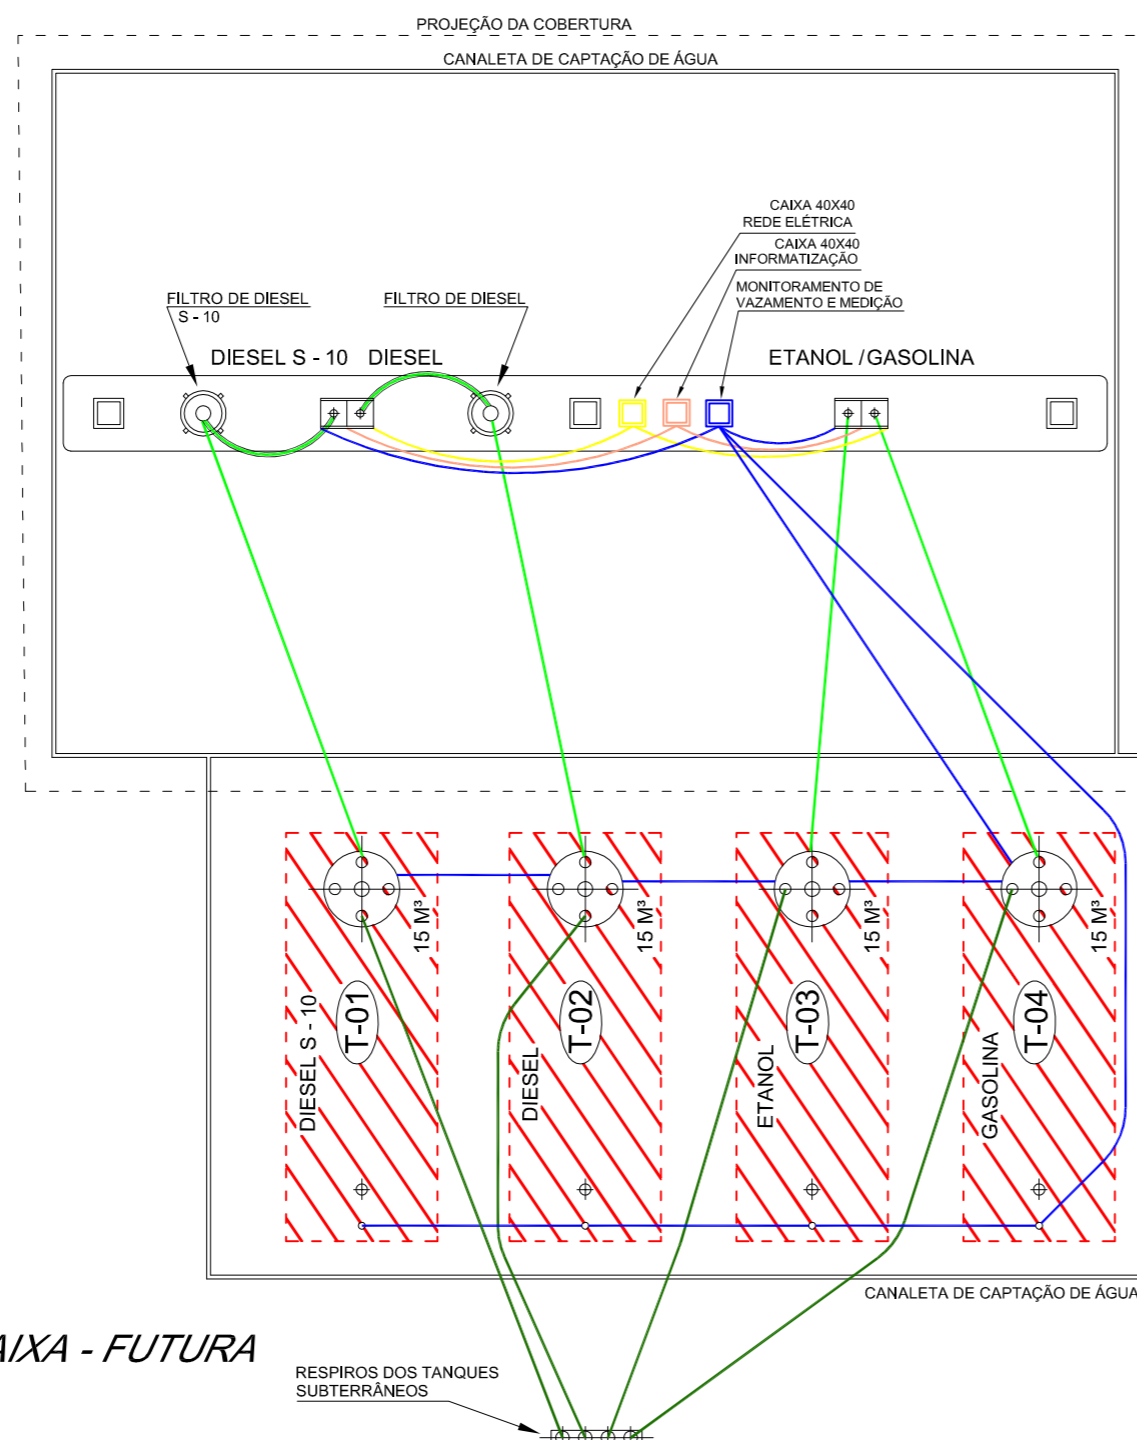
PROJEÇÃO DA COBERTURA

CANALETA DE CAPTAÇÃO DE ÁGUA

CAIXA 40X40
REDE ELÉTRICA

CAIXA 40X40
INFORMATIZAÇÃO

MONITORAMENTO DE
VAZAMENTO E MEDIÇÃO

FILTRO DE DIESEL
S - 10

FILTRO DE DIESEL

DIESEL S - 10 DIESEL

ETANOL / GASOLINA

15 M³

T-01

DIESEL S - 10

15 M³

T-02

DIESEL

15 M³

T-03

ETANOL

15 M³

T-04

GASOLINA

CANALETA DE CAPTAÇÃO DE ÁGUA

AIXA - FUTURA

RESPIROS DOS TANQUES
SUBTERRÂNEOS